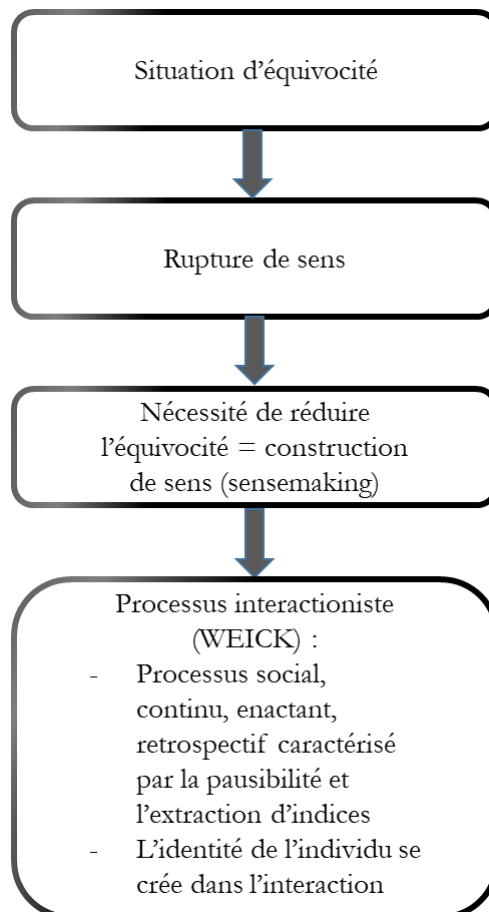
Situation d’équivocité

Rupture de sens

Nécessité de réduire l’équivocité = construction de sens (sensemaking)

Processus interactioniste (WEICK) :

- Processus social, continu, enactant, retrospectif caractérisé par la pausibilité et l’extraction d’indices
- L’identité de l’individu se crée dans l’interaction